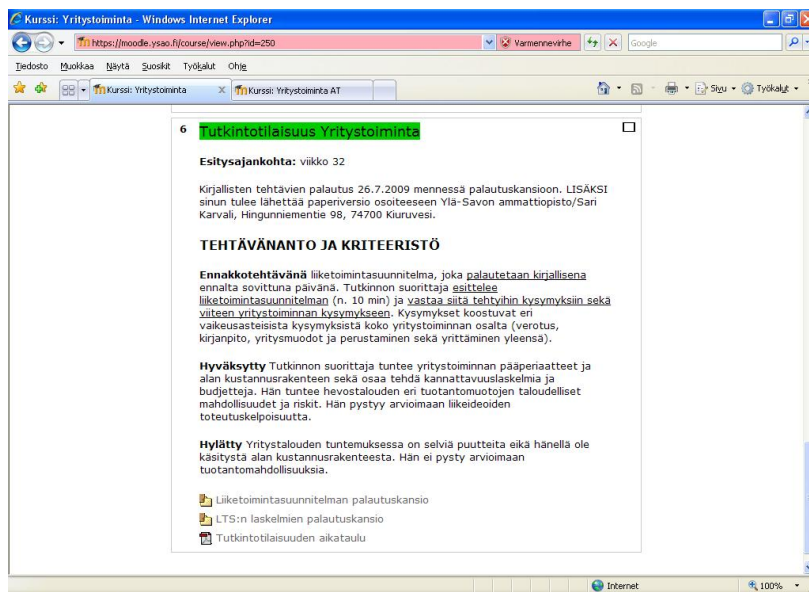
Kurssi: Yritystoiminta - Windows Internet Explorer

https://moodle.ysao.fi/course/view.php?id=250

Varmennevirhe

Google

Tiedosto Muokkaa Näytä Suosikit Työkalut Ohje

Kurssi: Yritystoiminta

Kurssi: Yritystoiminta AT

Sivu

Työkalut

6 Tutkintotilaisuus Yritystoiminta

Esitysajankohta: viikko 32

Kirjallisten tehtävien palautus 26.7.2009 mennessä palautuskansioon. LISÄKSI sinun tulee lähettää paperiversio osoitteeseen Ylä-Savon ammattiopisto/Sari Karvali, Hingunniementie 98, 74700 Kiuruvesi.

TEHTÄVÄNANTO JA KRITEERISTÖ

Ennakkotehtävänä liiketoimintasuunnitelma, joka palautetaan kirjallisena ennalta sovittuna päivänä. Tutkinnon suorittaja esittelee liiketoimintasuunnitelman (n. 10 min) ja vastaa siitä tehtyihin kysymyksiin sekä viiteen yritystoiminnan kysymykseen. Kysymykset koostuvat eri vaikeusasteisista kysymyksistä koko yritystoiminnan osalta (verotus, kirjanpito, yritysmuodot ja perustaminen sekä yrittäminen yleensä).

Hyväksytty Tutkinnon suorittaja tuntee yritystoiminnan pääperiaatteet ja alan kustannusrakenteen sekä osaa tehdä kannattavuuslaskelmia ja budjetteja. Hän tuntee hevostalouden eri tuotantomuotojen taloudelliset mahdollisuudet ja riskit. Hän pystyy arvioimaan liikeideoiden toteutuskelpoisuutta.

Hylätty Yritystalouden tuntemuksessa on selviä puutteita eikä hänellä ole käsitystä alan kustannusrakenteesta. Hän ei pysty arvioimaan tuotantomahdollisuuksia.

Liiketoimintasuunnitelman palautuskansio

LTS:n laskelmien palautuskansio

Tutkintotilaisuuden aikataulu

Internet

100%